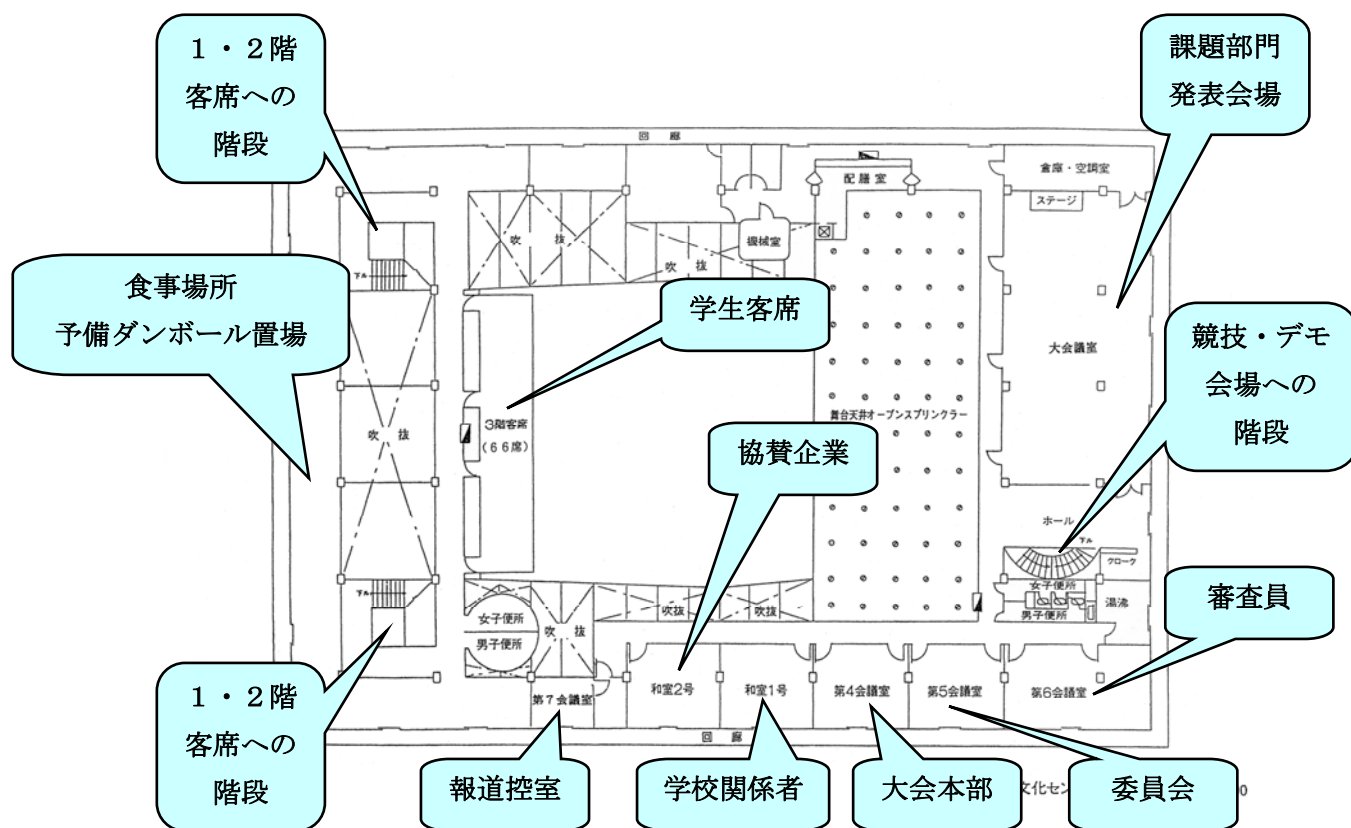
１・２階
客席への
階段

課題部門
発表会場

回　廊

配 置 室

倉庫・空調室

ステージ

吹　抜

機械室

吹　抜

下ル

食事場所
予備ダンボール置場

学生客席

大会議室

競技・デモ
会場への
階段

吹　抜

3階客席
（６６席）

舞台天井オープンスプリンクラー

協賛企業

ホール

下ル

クローク

女子便所

男子便所

湯沸

下ル

吹抜

吹抜

女子便所

吹　抜

男子便所

審査員

１・２階
客席への
階段

和室2号

和室1号

第4会議室

第5会議室

第6会議室

第７会議室

回　廊

報道控室

学校関係者

大会本部

文化セン

委員会

0